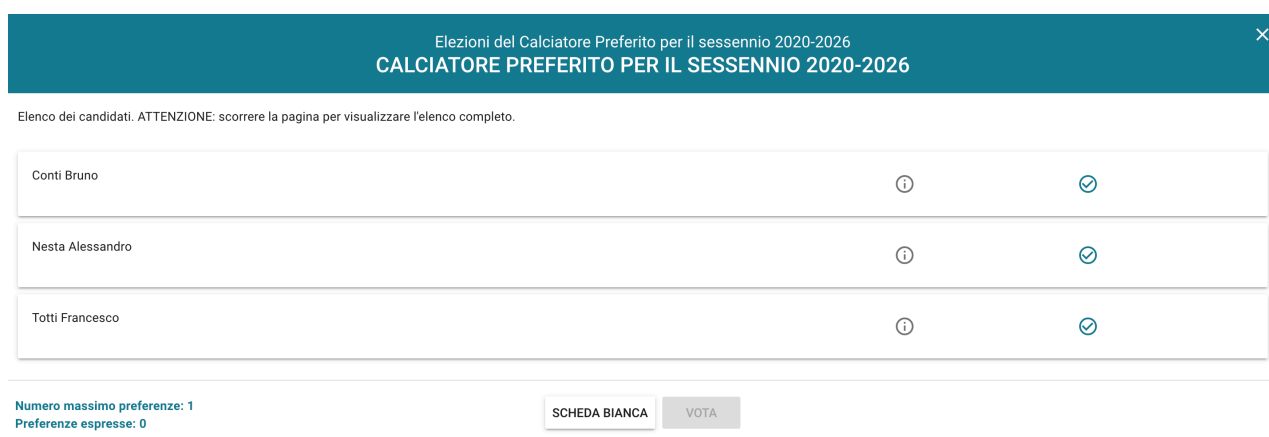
Elezioni del Calciatore Preferito per il sessennio 2020-2026
CALCIATORE PREFERITO PER IL SESSENNIO 2020-2026

Elenco dei candidati. ATTENZIONE: scorrere la pagina per visualizzare l'elenco completo.

Conti Bruno

Nesta Alessandro

Totti Francesco

Numero massimo preferenze: 1
Preferenze espresse: 0

SCHEDA BIANCA

VOTA